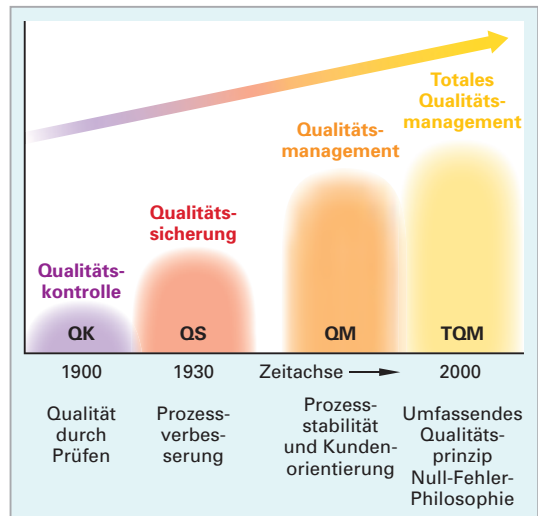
Totales Qualitätsmanagement

Qualitätsmanagement

Qualitätssicherung

Qualitätskontrolle

QK

QS

QM

TQM

1900

1930

Zeitachse

2000

Qualität durch Prüfen

Prozessverbesserung

Prozessstabilität und Kundenorientierung

Umfassendes Qualitätsprinzip Null-Fehler-Philosophie